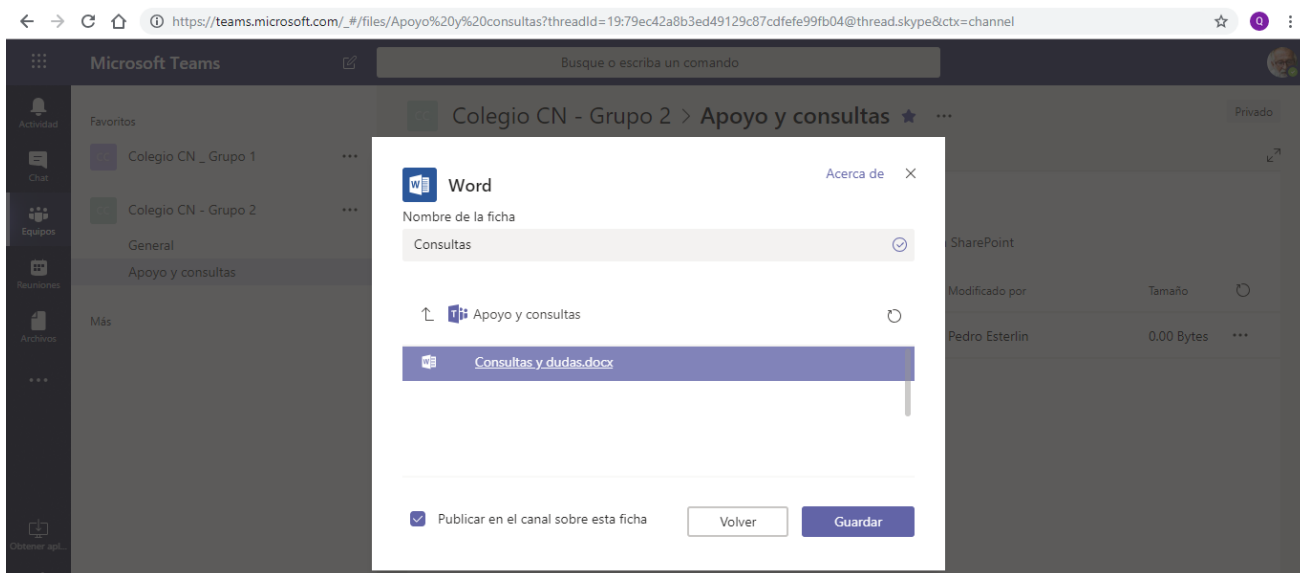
https://teams.microsoft.com/_#/files/Apoyo%20y%20consultas?threadId=19:79ec42a8b3ed49129c87cdfefe99fb04@thread.skype&ctx=channel

Microsoft Teams

Busque o escriba un comando

Actividad
Chat
Equipos
Reuniones
Archivos
...
Obtener apl...

Favoritos

CC Colegio CN _ Grupo 1 ...

CC Colegio CN - Grupo 2 ...

General

Apoyo y consultas

Más

CC Colegio CN - Grupo 2 > Apoyo y consultas ★ ...

Privado

SharePoint

Modificado por

Tamaño

Pedro Esterlin

0.00 Bytes ...

Word

Acerca de ✕

Nombre de la ficha

Consultas

Apoyo y consultas

Consultas y dudas.docx

Publicar en el canal sobre esta ficha

Volver

Guardar